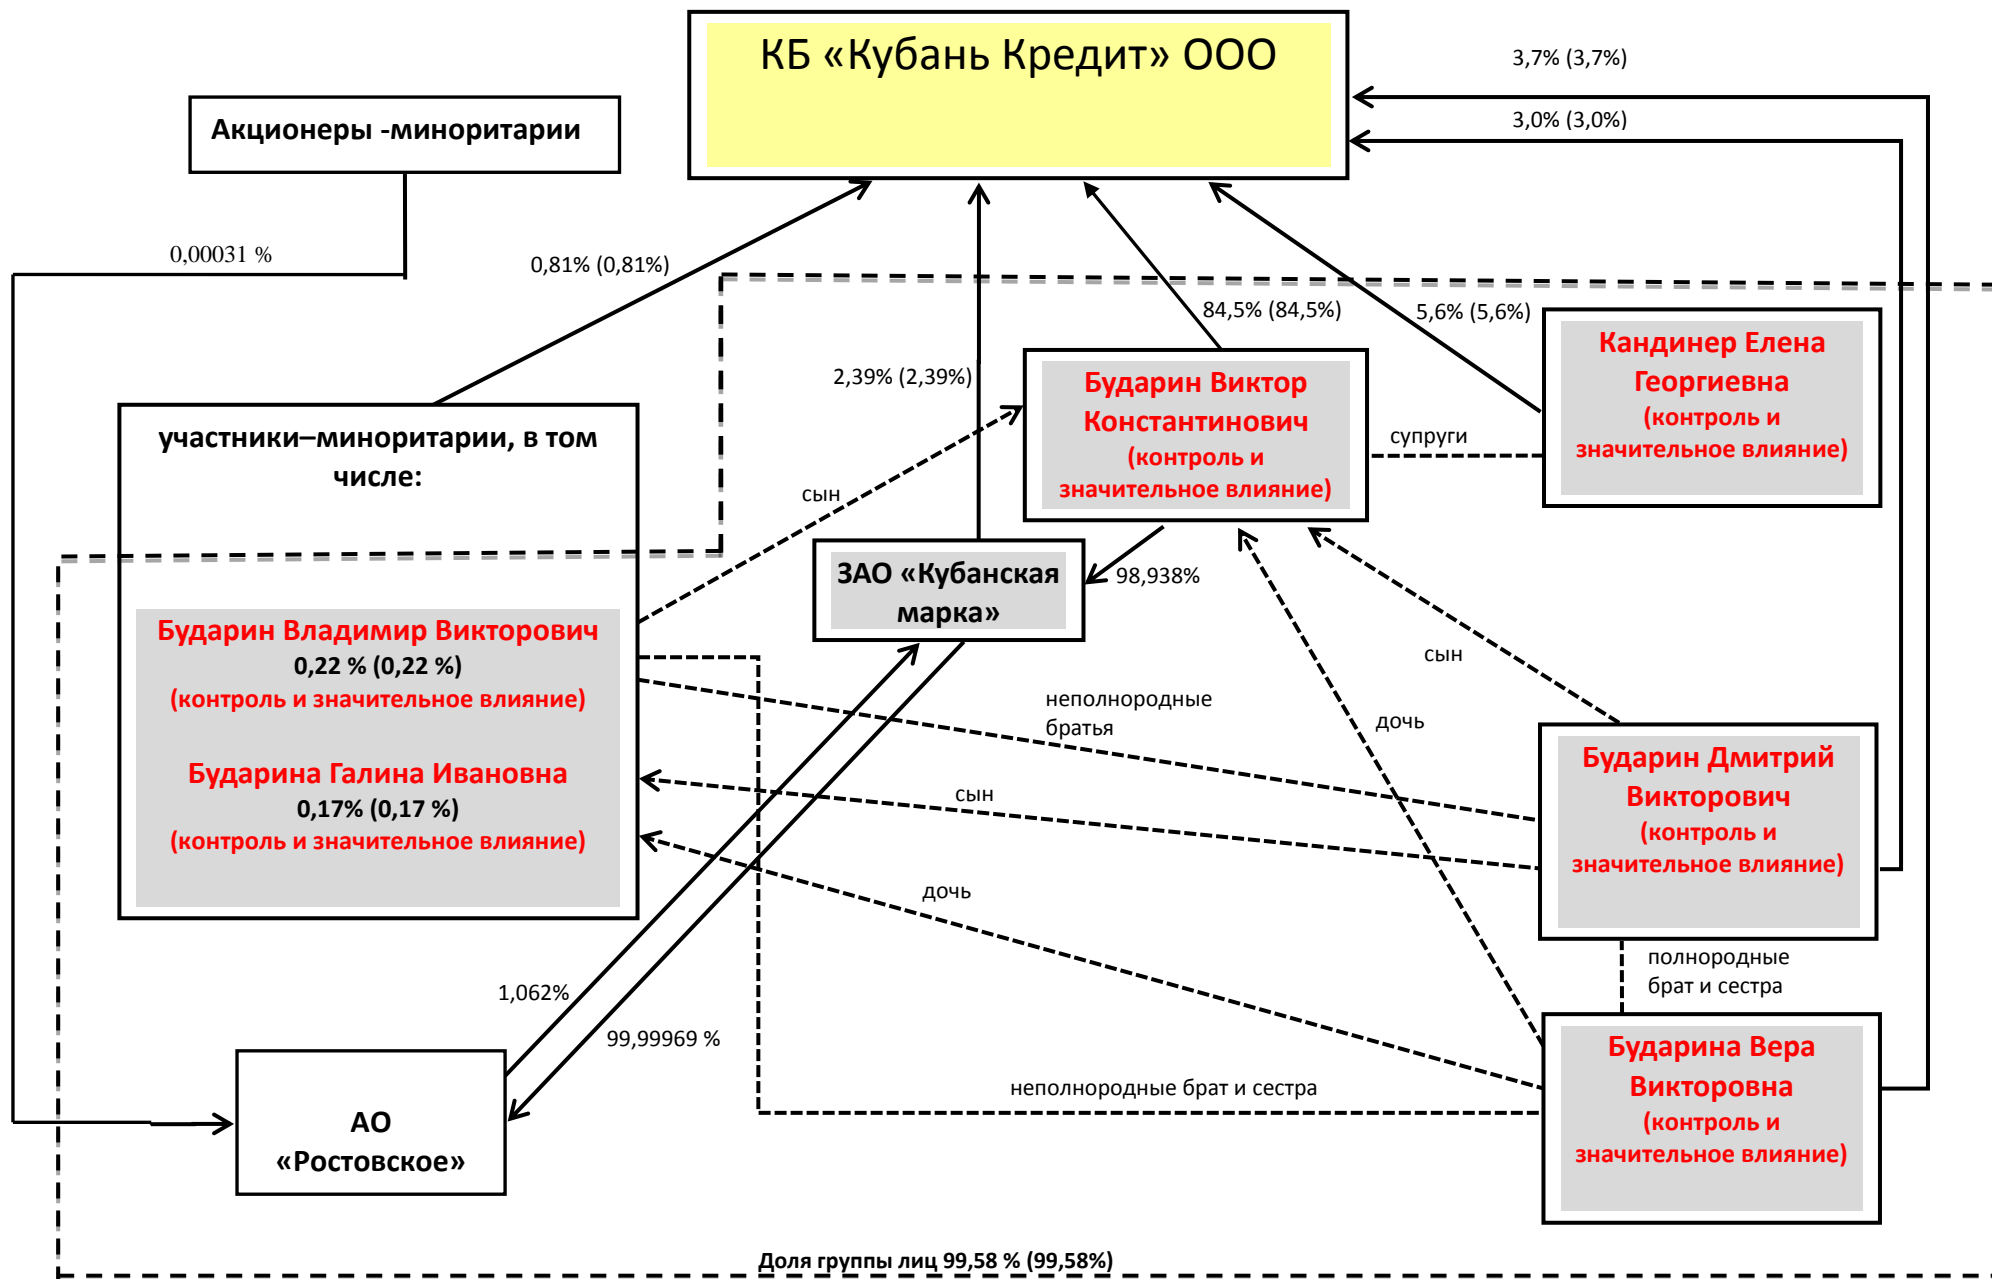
КБ «Кубань Кредит» ООО

3,7% (3,7%)

3,0% (3,0%)

Акционеры -миноритарии

0,00031 %

0,81% (0,81%)

84,5% (84,5%)

5,6% (5,6%)

2,39% (2,39%)

Бударин Виктор Константинович (контроль и значительное влияние)

супруги

Кандинер Елена Георгиевна (контроль и значительное влияние)

участники–миноритарии, в том числе:

сын

ЗАО «Кубанская марка»

98,938%

Бударин Владимир Викторович
0,22 % (0,22 %)
(контроль и значительное влияние)

Бударина Галина Ивановна
0,17% (0,17 %)
(контроль и значительное влияние)

сын

неполнородные братья

дочь

сын

Бударин Дмитрий Викторович (контроль и значительное влияние)

дочь

полнородные брат и сестра

1,062%

99,99969 %

АО «Ростовское»

неполнородные брат и сестра

Бударина Вера Викторовна (контроль и значительное влияние)

Доля группы лиц 99,58 % (99,58%)